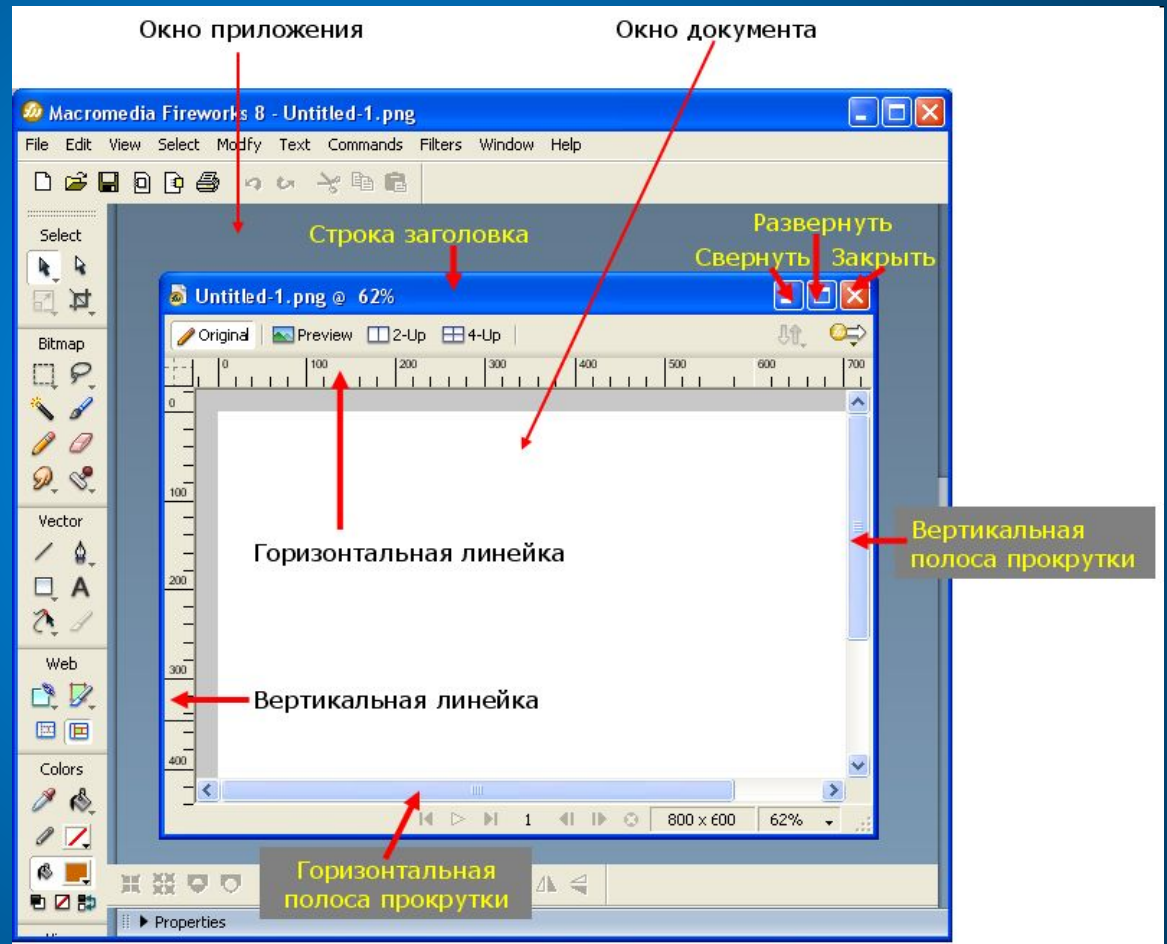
Окно приложения

Окно документа

Macromedia Fireworks 8 - Untitled-1.png

File Edit View Select Modify Text Commands Filters Window Help

Select

Строка заголовка

Развернуть

Свернуть

Закрыть

Untitled-1.png @ 62%

Original Preview 2-Up 4-Up

Bitmap

0 100 200 300 400 500 600 700

0

100

200

300

400

Vector

Горизонтальная линейка

Вертикальная полоса прокрутки

Web

Вертикальная линейка

Colors

1 800 x 600 62%

Горизонтальная полоса прокрутки

Properties